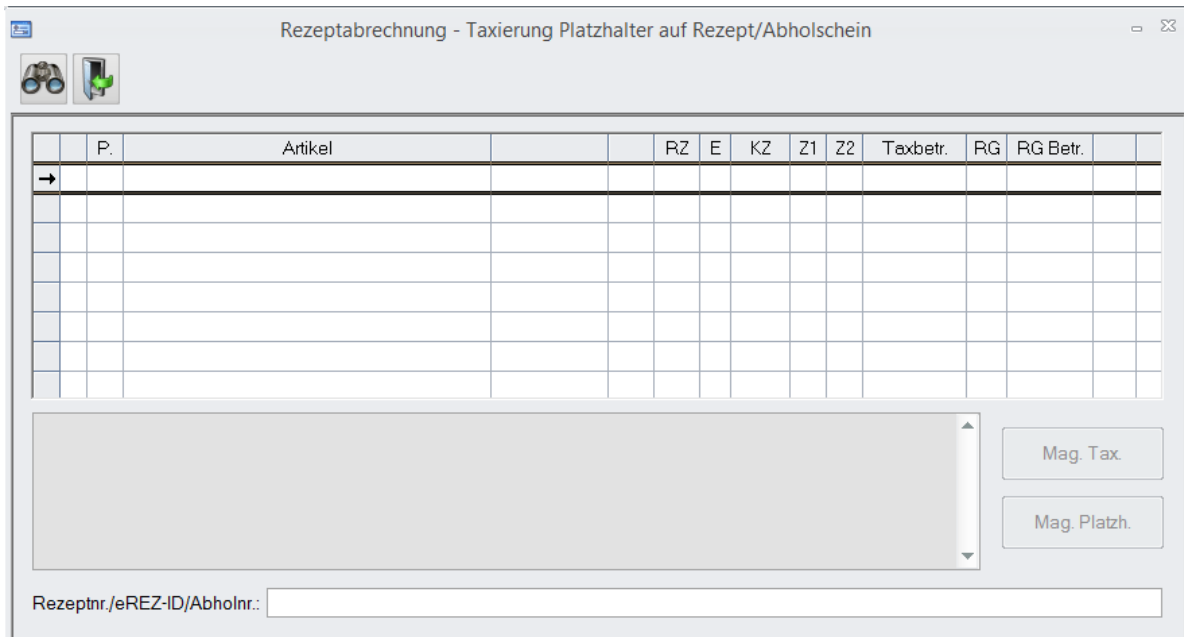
Rezeptabrechnung - Taxierung Platzhalter auf Rezept/Abholschein

| | P. | Artikel | | | RZ | E | KZ | Z1 | Z2 | Taxbetr. | RG | RG Betr. | | |
|---|---|---|---|---|---|---|---|---|---|---|---|---|---|---|
| → | | | | | | | | | | | | | | |

Mag. Tax.

Mag. Platzh.

Rezeptnr./eREZ-ID/Abholnr.: